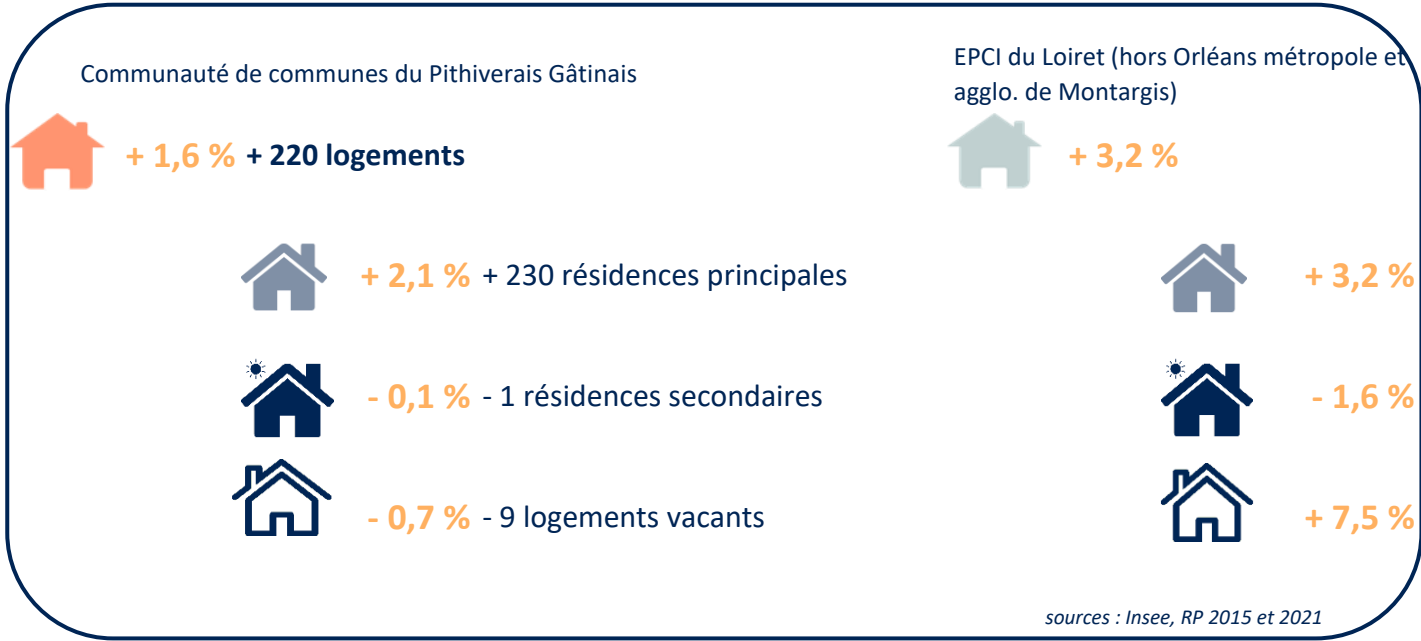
Communauté de communes du Pithiverais Gâtinais

+ 1,6 % + 220 logements

+ 2,1 % + 230 résidences principales

- 0,1 % - 1 résidences secondaires

- 0,7 % - 9 logements vacants

EPCI du Loiret (hors Orléans métropole et agglo. de Montargis)

+ 3,2 %

+ 3,2 %

- 1,6 %

+ 7,5 %

sources : Insee, RP 2015 et 2021